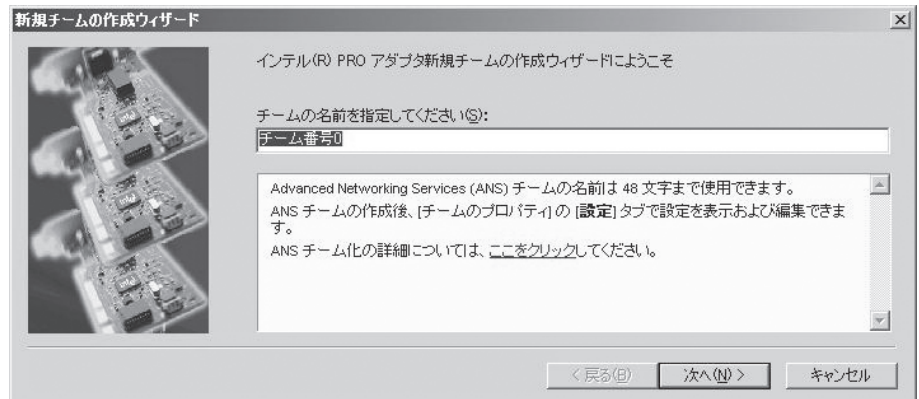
新規チームの作成ウィザード

×

インテル(R) PRO アダプタ新規チームの作成ウィザードにようこそ

チームの名前を指定してください(S):

チーム番号0

Advanced Networking Services (ANS) チームの名前は 48 文字まで使用できます。
ANS チームの作成後、[チームのプロパティ] の [設定] タブで設定を表示および編集できます。
ANS チーム化の詳細については、ここをクリックしてください。

< 戻る(B)

次へ(N) >

キャンセル